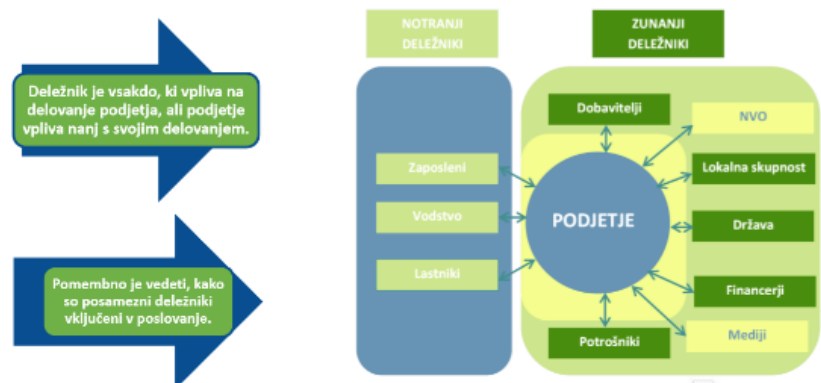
Deležnik je vsakdo, ki vpliva na delovanje podjetja, ali podjetje vpliva nanj s svojim delovanjem.

Pomembno je vedeti, kako so posamezni deležniki vključeni v poslovanje.

NOTRANJI DELEŽNIKI

ZUNANJI DELEŽNIKI

Zaposleni

Vodstvo

Lastniki

PODJETJE

Dobavitelji

NVO

Lokalna skupnost

Država

Financerji

Mediji

Potrošniki